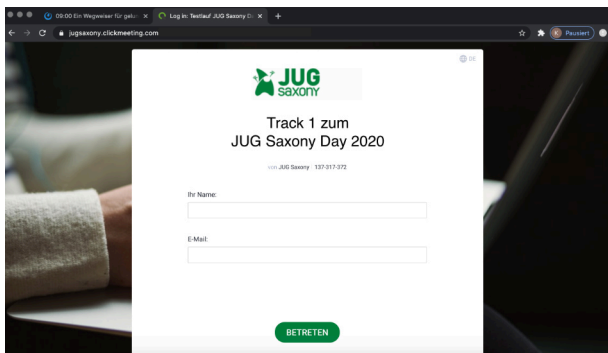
09:00 Ein Wegweiser für gelun ×
Log in: Testlauf JUG Saxony D ×
+
jugsaxony.clickmeeting.com
Pausiert

DE

JUG saxony

Track 1 zum
JUG Saxony Day 2020

von JUG Saxony 137-317-372

Ihr Name:

E-Mail:

BETRETEN